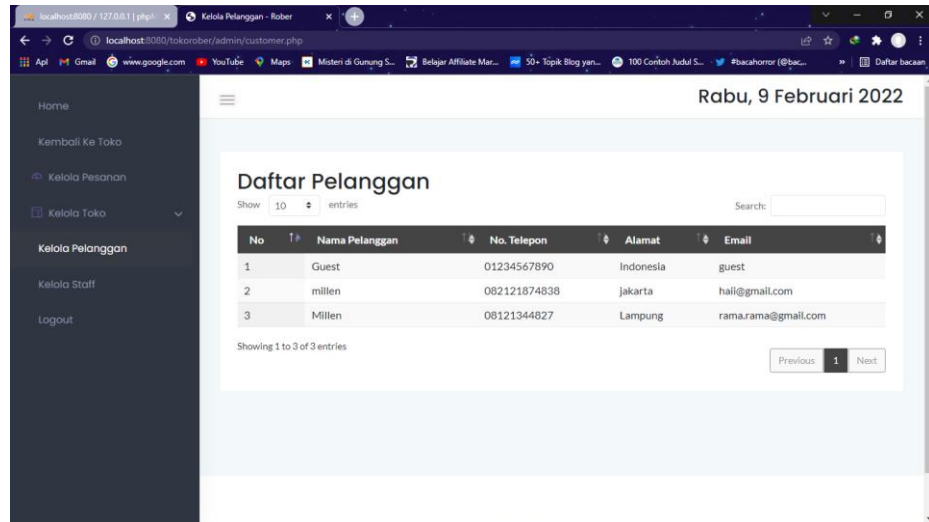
localhost:8080 / 127.0.0.1 | php ×
Kelola Pelanggan - Rober ×
localhost:8080/tokorober/admin/customer.php
Apl Gmail www.google.com YouTube Maps Misteri di Gunung S... Belajar Affiliate Mar... 50+ Topik Blog yan... 100 Contoh Judul S... #bacahorror (@bac... Daftar bacaan

Home
Kembali Ke Toko
Kelola Pesanan
Kelola Toko
Kelola Pelanggan
Kelola Staff
Logout

Rabu, 9 Februari 2022

Daftar Pelanggan

Show 10 entries

Search:

| No | Nama Pelanggan | No. Telepon | Alamat | Email |
|---|---|---|---|---|
| 1 | Guest | 01234567890 | Indonesia | guest |
| 2 | millen | 082121874838 | jakarta | hail@gmail.com |
| 3 | Millen | 08121344827 | Lampung | rama.rama@gmail.com |

Showing 1 to 3 of 3 entries

Previous 1 Next